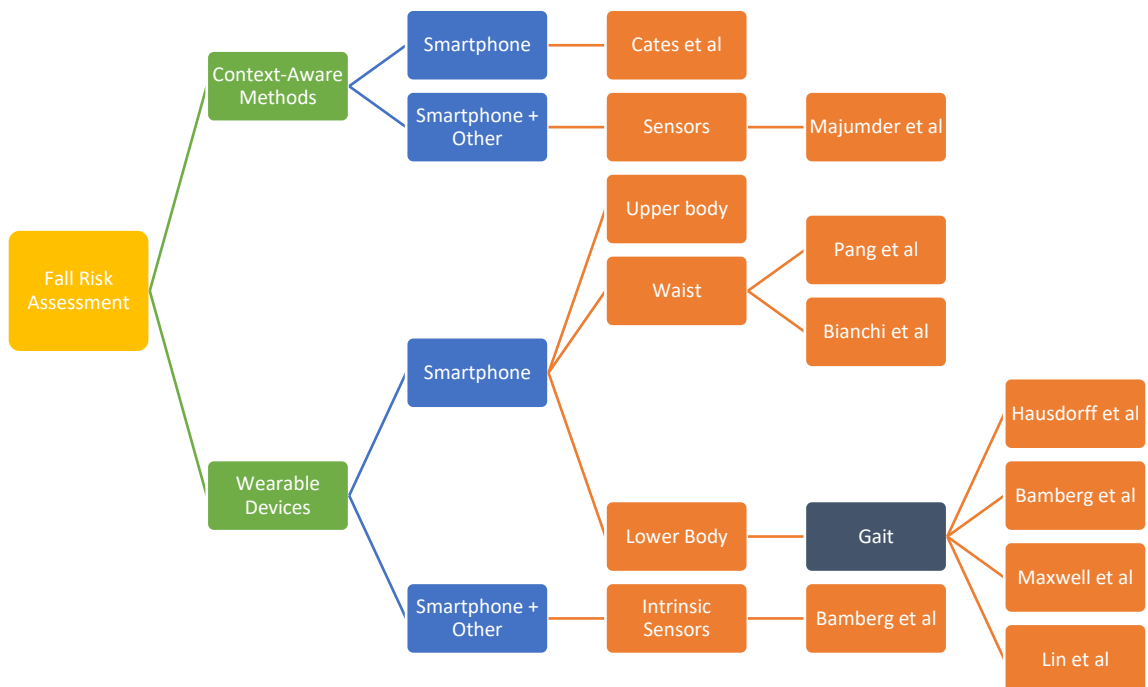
Fall Risk Assessment

Context-Aware Methods

Smartphone

Cates et al

Smartphone + Other

Sensors

Majumder et al

Wearable Devices

Smartphone

Upper body

Waist

Pang et al

Bianchi et al

Lower Body

Gait

Hausdorff et al

Bamberg et al

Maxwell et al

Lin et al

Smartphone + Other

Intrinsic Sensors

Bamberg et al